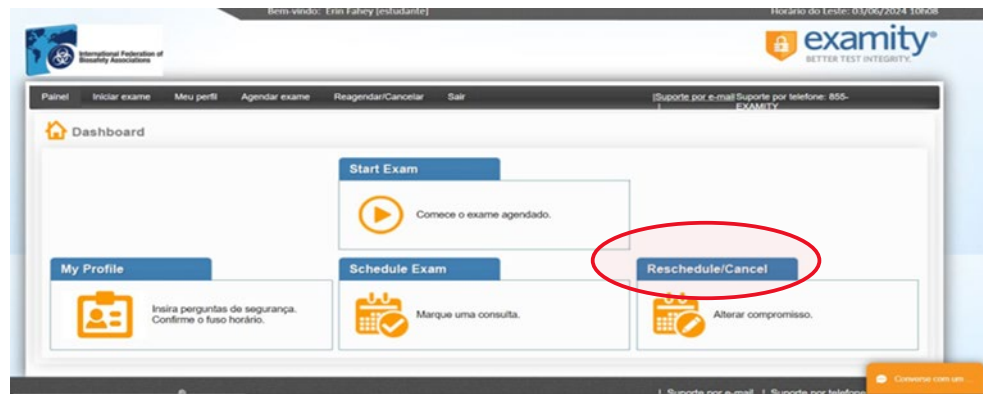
Bem-vindo: Erin Fahey [estudante]

Horário do Leste: 03/06/2024 10h08

International Federation of Biosafety Associations

examity®
BETTER TEST INTEGRITY.

Painel Iniciar exame Meu perfil Agendar exame Reagendar/Cancelar Sair

|Suporte por e-mail | Suporte por telefone: 855-EXAMITY

Dashboard

Start Exam

Comece o exame agendado.

My Profile

Insira perguntas de segurança. Confirme o fuso horário.

Schedule Exam

Marque uma consulta.

Reschedule/Cancel

Alterar compromisso.

| Suporte por e-mail | Suporte por telefone

Converse com um ...